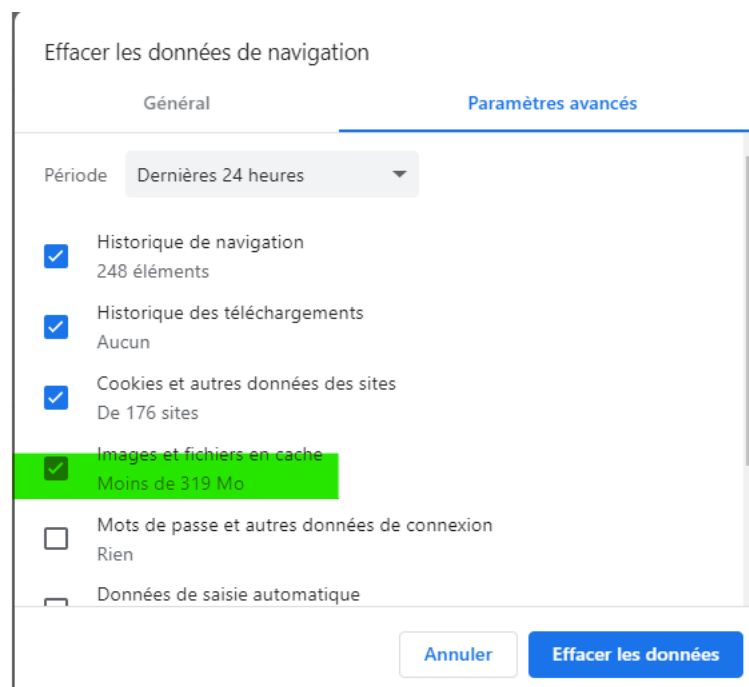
Effacer les données de navigation

Général

Paramètres avancés

Période

Dernières 24 heures

Historique de navigation
248 éléments

Historique des téléchargements
Aucun

Cookies et autres données des sites
De 176 sites

Images et fichiers en cache
Moins de 319 Mo

Mots de passe et autres données de connexion
Rien

Données de saisie automatique

Annuler

Effacer les données